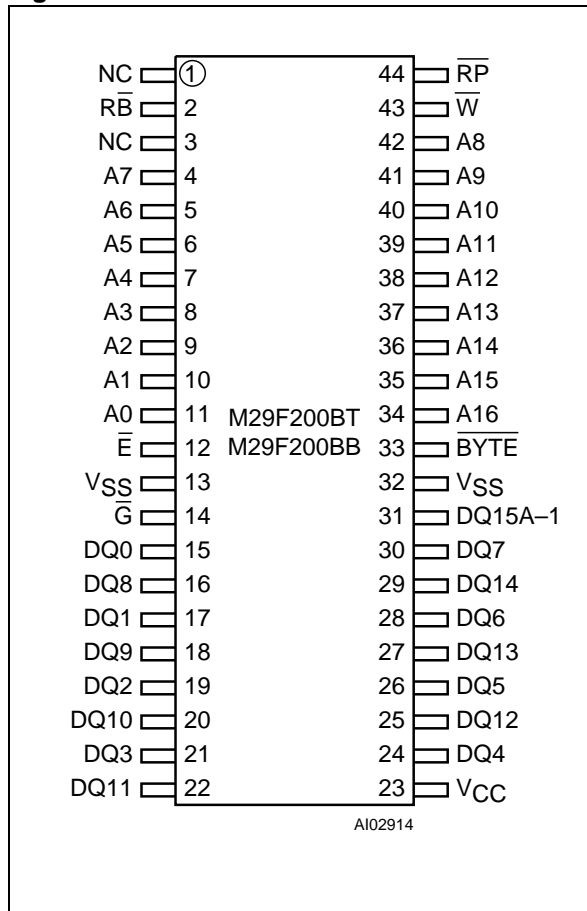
NC 1
R$\overline{B}$ 2
NC 3
A7 4
A6 5
A5 6
A4 7
A3 8
A2 9
A1 10
A0 11
$\overline{E}$ 12
$V_{SS}$ 13
$\overline{G}$ 14
DQ0 15
DQ8 16
DQ1 17
DQ9 18
DQ2 19
DQ10 20
DQ3 21
DQ11 22

44 $\overline{RP}$
43 $\overline{W}$
42 A8
41 A9
40 A10
39 A11
38 A12
37 A13
36 A14
35 A15
34 A16
33 $\overline{BYTE}$
32 $V_{SS}$
31 DQ15A–1
30 DQ7
29 DQ14
28 DQ6
27 DQ13
26 DQ5
25 DQ12
24 DQ4
23 $V_{CC}$

M29F200BT
M29F200BB

AI02914